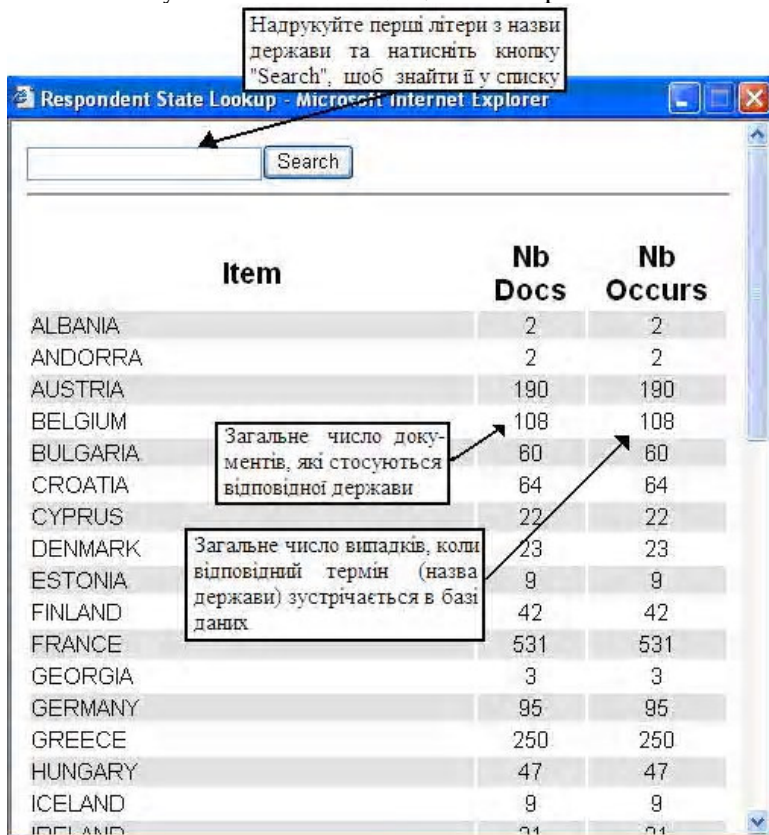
Надрукуйте перші літери з назви держави та натисніть кнопку "Search", щоб знайти її у списку

Respondent State Lookup - Microsoft Internet Explorer

Search

| Item | Nb Docs | Nb Occurs |
|---|---|---|
| ALBANIA | 2 | 2 |
| ANDORRA | 2 | 2 |
| AUSTRIA | 190 | 190 |
| BELGIUM | 108 | 108 |
| BULGARIA | 60 | 60 |
| CROATIA | 64 | 64 |
| CYPRUS | 22 | 22 |
| DENMARK | 23 | 23 |
| ESTONIA | 9 | 9 |
| FINLAND | 42 | 42 |
| FRANCE | 531 | 531 |
| GEORGIA | 3 | 3 |
| GERMANY | 95 | 95 |
| GREECE | 250 | 250 |
| HUNGARY | 47 | 47 |
| ICELAND | 9 | 9 |
| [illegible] | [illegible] | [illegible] |

Загальне число документів, які стосуються відповідної держави

Загальне число випадків, коли відповідний термін (назва держави) зустрічається в базі даних